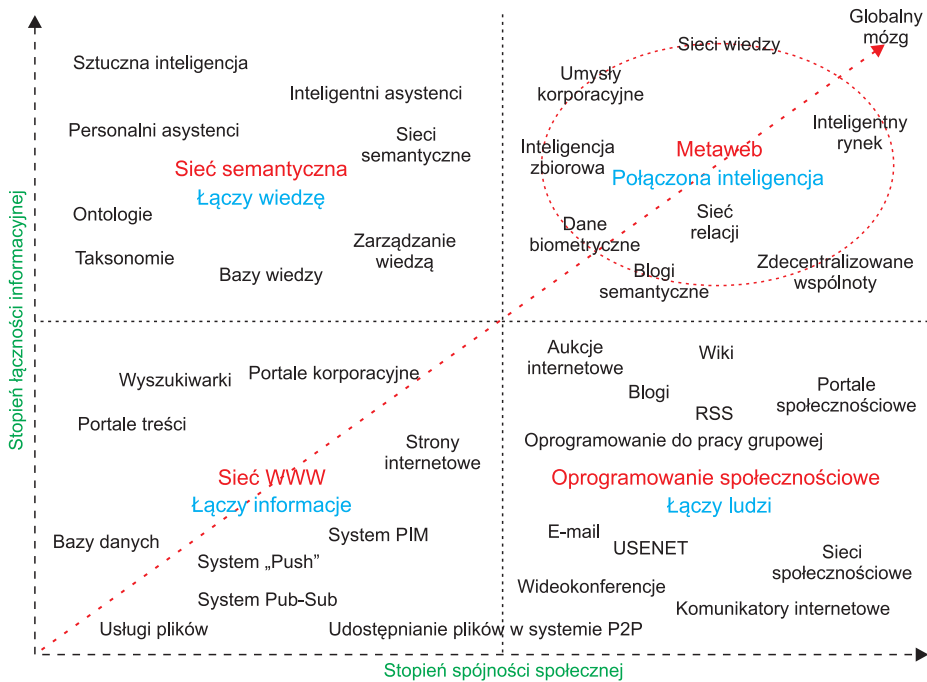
Globalny mózg

Sztuczna inteligencja

Inteligentni asystenci

Personalni asystenci

Sieci semantyczne

Sieć semantyczna
Łączy wiedzę

Ontologie

Taksonomie

Bazy wiedzy

Zarządzanie wiedzą

Sieci wiedzy

Umysły korporacyjne

Inteligencja zbiorowa

Metaweb
Połączona inteligencja

Inteligentny rynek

Dane biometryczne

Sieć relacji

Blogi semantyczne

Zdecentralizowane wspólnoty

Wyszukiwarki

Portale korporacyjne

Portale treści

Strony internetowe

Sieć WWW
Łączy informacje

Bazy danych

System PIM

System „Push"

System Pub-Sub

Usługi plików

Udostępnianie plików w systemie P2P

Aukcje internetowe

Wiki

Blogi

RSS

Portale społecznościowe

Oprogramowanie do pracy grupowej

Oprogramowanie społecznościowe
Łączy ludzi

E-mail

USENET

Sieci społecznościowe

Wideokonferencje

Komunikatory internetowe

Stopień łączności informacyjnej

Stopień spójności społecznej